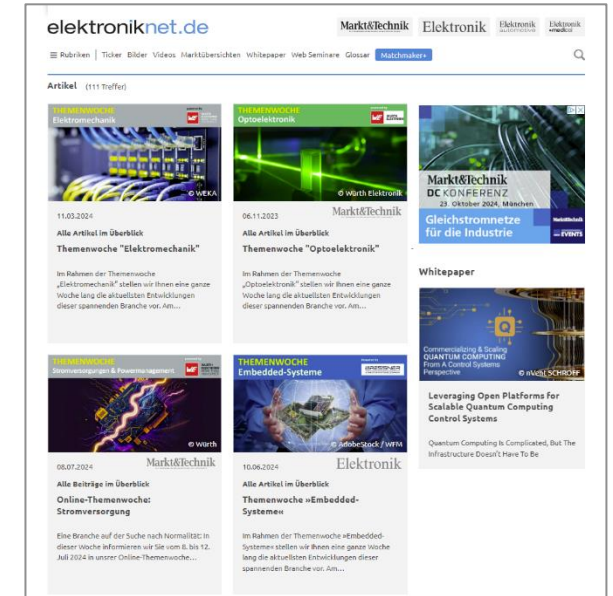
elektroniknet.de

Markt&Technik Elektronik Elektronik automotive Elektronik medical

Rubriken | Ticker Bilder Videos Marktübersichten Whitepaper Web Seminare Glossar Matchmaker+

Artikel (111 Treffer)

THEMENWOCHE Elektromechanik
© WEKA
11.03.2024
Alle Artikel im Überblick
Themenwoche "Elektromechanik"
Im Rahmen der Themenwoche „Elektromechanik" stellen wir Ihnen eine ganze Woche lang die aktuellsten Entwicklungen dieser spannenden Branche vor. Am...

THEMENWOCHE Optoelektronik
© Würth Elektronik
06.11.2023 Markt&Technik
Alle Artikel im Überblick
Themenwoche "Optoelektronik"
Im Rahmen der Themenwoche „Optoelektronik" stellen wir Ihnen eine ganze Woche lang die aktuellsten Entwicklungen dieser spannenden Branche vor. Am...

Markt&Technik DC KONFERENZ
23. Oktober 2024, München
Gleichstromnetze für die Industrie
EVENTS

Whitepaper

Commercializing & Scaling QUANTUM COMPUTING From A Control Systems Perspective
© nVent SCHROFF
Leveraging Open Platforms for Scalable Quantum Computing Control Systems
Quantum Computing Is Complicated, But The Infrastructure Doesn't Have To Be

THEMENWOCHE Stromversorgungen & Powermanagement
© Würth
08.07.2024 Markt&Technik
Alle Beiträge im Überblick
Online-Themenwoche: Stromversorgung
Eine Branche auf der Suche nach Normalität: In dieser Woche informieren wir Sie vom 8. bis 12. Juli 2024 in unserer Online-Themenwoche...

THEMENWOCHE Embedded-Systeme
© AdobeStock / WFM
10.06.2024 Elektronik
Alle Artikel im Überblick
Themenwoche »Embedded-Systeme«
Im Rahmen der Themenwoche »Embedded-Systeme« stellen wir Ihnen eine ganze Woche lang die aktuellsten Entwicklungen dieser spannenden Branche vor. Am...